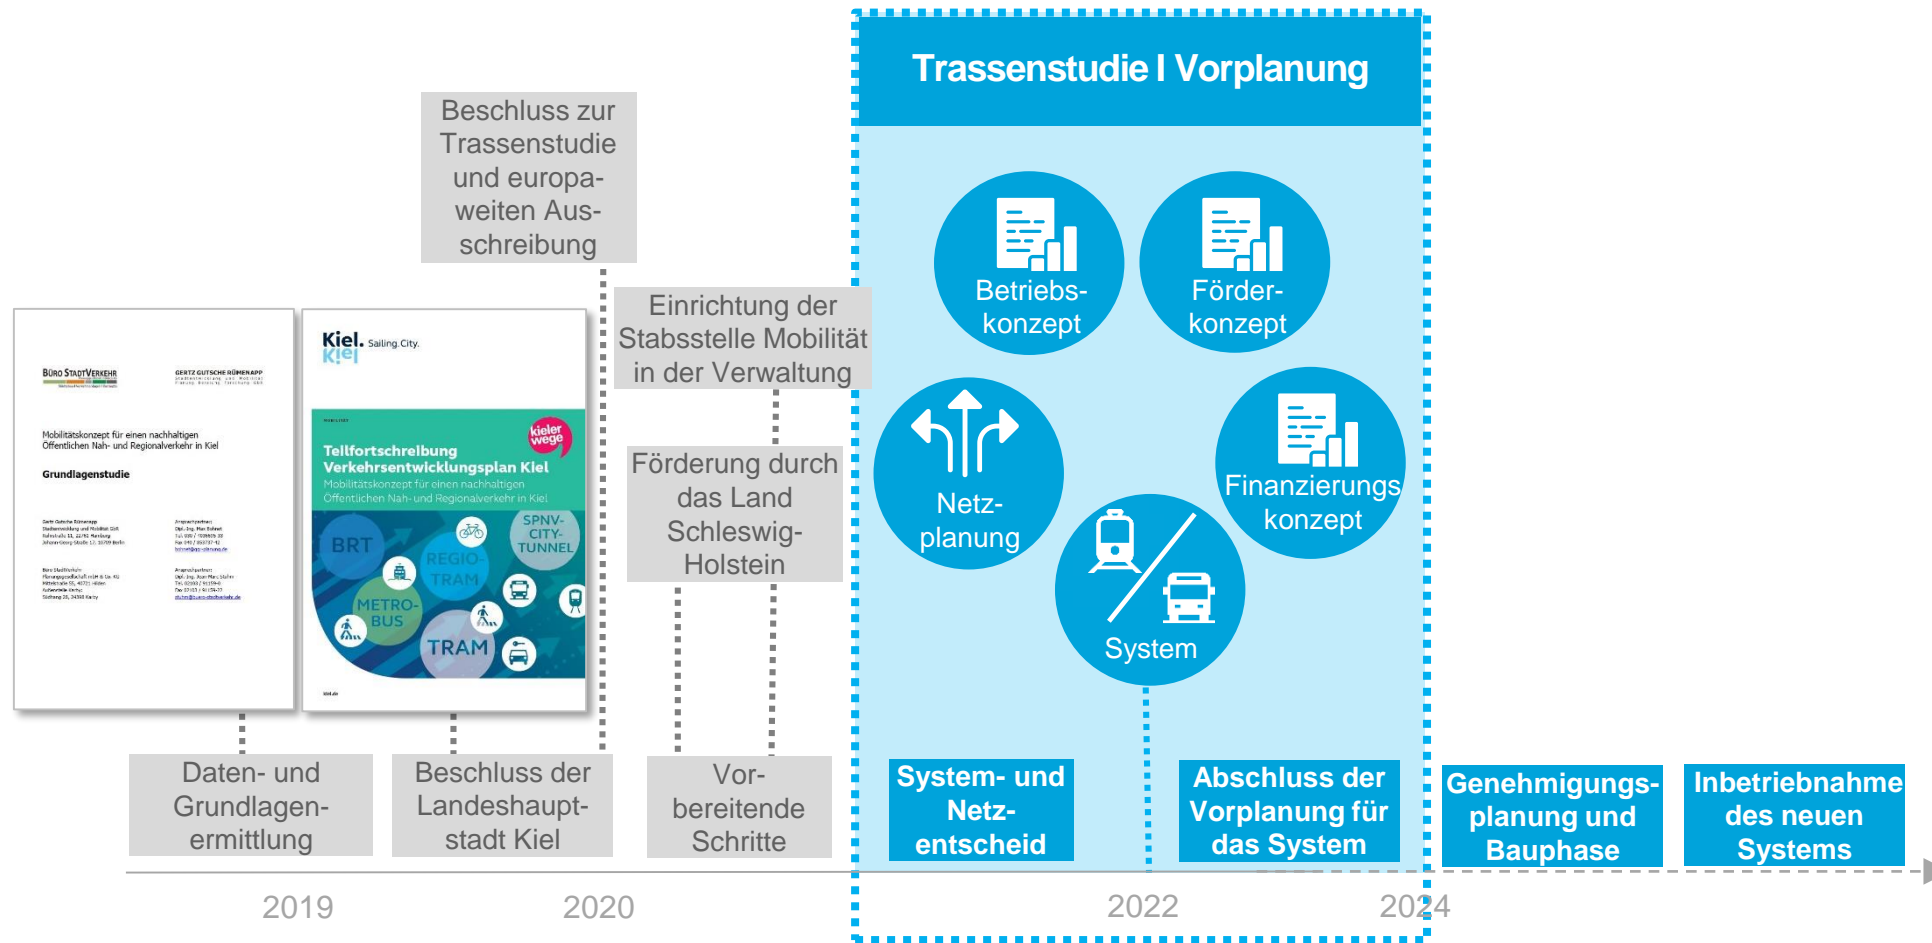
Trassenstudie I Vorplanung

Beschluss zur Trassenstudie und europaweiten Ausschreibung

Einrichtung der Stabsstelle Mobilität in der Verwaltung

Förderung durch das Land Schleswig-Holstein

Büro StadtVerkehr

Gertz Gutsche Rümenapp

Mobilitätskonzept für einen nachhaltigen Öffentlichen Nah- und Regionalverkehr in Kiel

Grundlagenstudie

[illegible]

Kiel. Sailing.City.

kieler wege

Teilfortschreibung Verkehrsentwicklungsplan Kiel

Mobilitätskonzept für einen nachhaltigen Öffentlichen Nah- und Regionalverkehr in Kiel

BRT

REGIO-TRAM

SPNV-CITY-TUNNEL

METRO-BUS

TRAM

kiel.de

Betriebs-konzept

Förder-konzept

Netz-planung

Finanzierungs konzept

System

Daten- und Grundlagen-ermittlung

Beschluss der Landeshaupt-stadt Kiel

Vor-bereitende Schritte

System- und Netz-entscheid

Abschluss der Vorplanung für das System

Genehmigungs-planung und Bauphase

Inbetriebnahme des neuen Systems

2019

2020

2022

2024